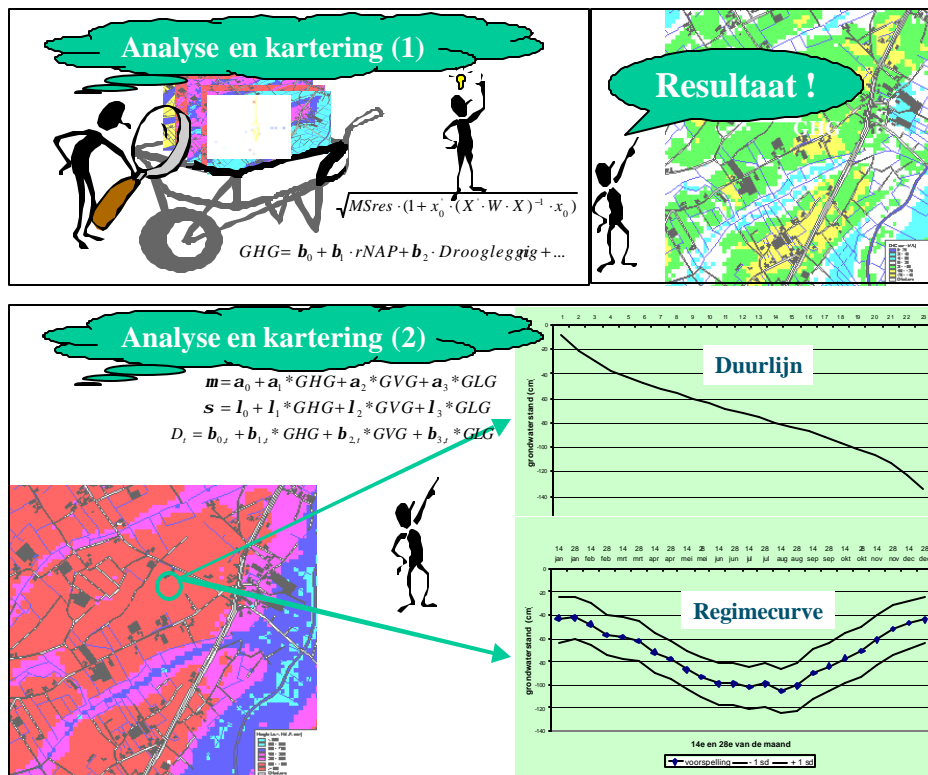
Analyse en kartering (1)

$\sqrt{MSres \cdot (1 + x_0^{'} \cdot (X^{'} \cdot W \cdot X)^{-1} \cdot x_0)}$

$GHG = \boldsymbol{b}_0 + \boldsymbol{b}_1 \cdot rNAP + \boldsymbol{b}_2 \cdot Drooglegging + ...$

Resultaat !

Analyse en kartering (2)

$\boldsymbol{m} = \boldsymbol{a}_0 + \boldsymbol{a}_1 * GHG + \boldsymbol{a}_2 * GVG + \boldsymbol{a}_3 * GLG$
$\boldsymbol{s} = \boldsymbol{l}_0 + \boldsymbol{l}_1 * GHG + \boldsymbol{l}_2 * GVG + \boldsymbol{l}_3 * GLG$
$D_t = \boldsymbol{b}_{0,t} + \boldsymbol{b}_{1,t} * GHG + \boldsymbol{b}_{2,t} * GVG + \boldsymbol{b}_{3,t} * GLG$

1 2 3 4 5 6 7 8 9 10 11 12 13 14 15 16 17 18 19 20 21 22 23

Duurlijn

grondwaterstand (cm)

-20 -40 -60 -80 -100 -120 -140

14 jan 28 jan 14 feb 28 feb 14 mrt 28 mrt 14 apr 28 apr 14 mei 28 mei 14 jun 28 jun 14 jul 28 jul 14 aug 28 aug 14 sep 28 sep 14 okt 28 okt 14 nov 28 nov 14 dec 28 dec

Regimecurve

grondwaterstand (cm)

0 -20 -40 -60 -80 -100 -120 -140

14e en 28e van de maand

voorspelling - 1 sd + 1 sd